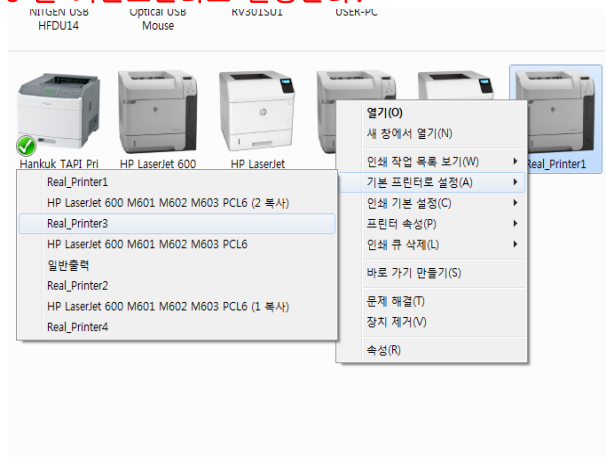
NITGEN USB HFDU14

Optical USB Mouse

RV301S01

USER-PC

Hankuk TAPI Pri

HP LaserJet 600

HP LaserJet

Real_Printer1

Real_Printer1
HP LaserJet 600 M601 M602 M603 PCL6 (2 복사)
Real_Printer3
HP LaserJet 600 M601 M602 M603 PCL6
일반출력
Real_Printer2
HP LaserJet 600 M601 M602 M603 PCL6 (1 복사)
Real_Printer4

열기(O)
새 창에서 열기(N)
인쇄 작업 목록 보기(W)
기본 프린터로 설정(A)
인쇄 기본 설정(C)
프린터 속성(P)
인쇄 큐 삭제(L)
바로 가기 만들기(S)
문제 해결(T)
장치 제거(V)
속성(R)